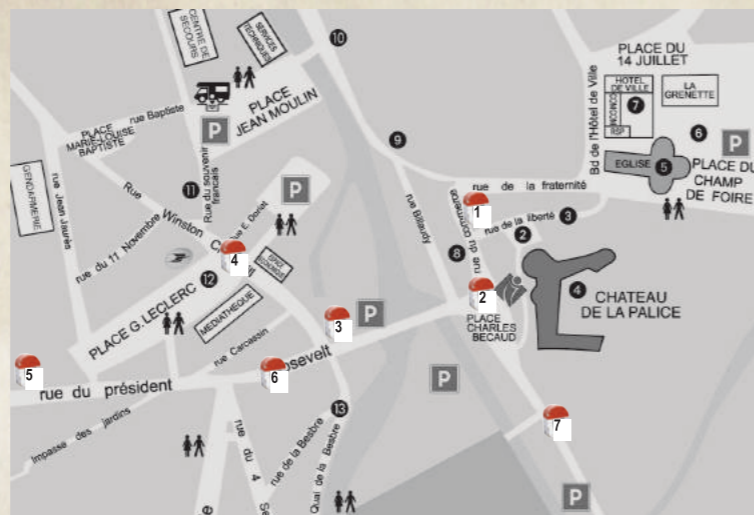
CENTRE DE SECOURS
SERVICES TECHNIQUES
10
PLACE DU 14 JUILLET
HOTEL DE VILLE
7
LA GRENETTE
rue Baptiste
PLACE MARIE-LOUISE BAPTISTE
PLACE JEAN MOULIN
P
POLICE
RSP
6
P
9
EGLISE
5
PLACE DU CHAMP DE FOIRE
GENDARMERIE
Rue
Rue du souvenir français
Bd de l'Hôtel de Ville
rue de la fraternité
11
Winston
P
rue du commerce
1
rue Jean Jaurès
rue du 11 Novembre
Churchill
rue E. Dorlet
rue Billaudy
rue de la liberté
3
2
4
ESPACE CULTUREL
8
12
rue du marché
4
CHATEAU DE LA PALICE
PLACE G. LECLERC
MEDIATHEQUE
2
PLACE CHARLES BECAUD
3
P
rue Carcasin
5
6
Roosevelt
P
rue du président
13
7
Impasse des jardins
rue du 4 Se
rue de la Besbre
Quai de la Besbre
P